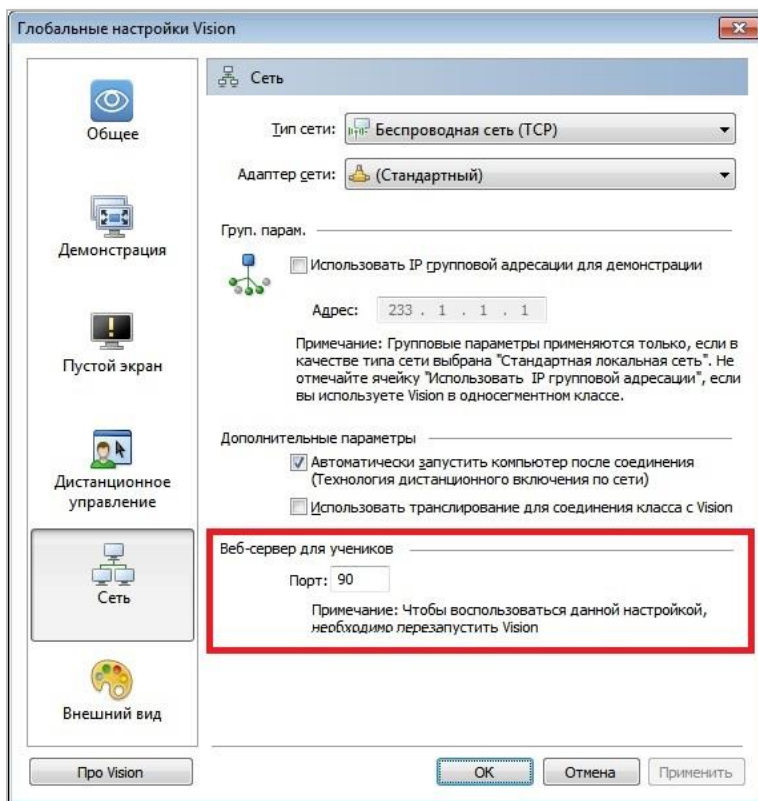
Глобальные настройки Vision

Общее

Демонстрация

Пустой экран

Дистанционное управление

Сеть

Внешний вид

Сеть

Тип сети: Беспроводная сеть (TCP)

Адаптер сети: (Стандартный)

Груп. парам.

Использовать IP групповой адресации для демонстрации

Адрес: 233 . 1 . 1 . 1

Примечание: Групповые параметры применяются только, если в качестве типа сети выбрана "Стандартная локальная сеть". Не отмечайте ячейку "Использовать IP групповой адресации", если вы используете Vision в односегментном классе.

Дополнительные параметры

Автоматически запустить компьютер после соединения (Технология дистанционного включения по сети)

Использовать транслирование для соединения класса с Vision

Веб-сервер для учеников

Порт: 90

Примечание: Чтобы воспользоваться данной настройкой, необходимо перезапустить Vision

Про Vision

OK

Отмена

Применить